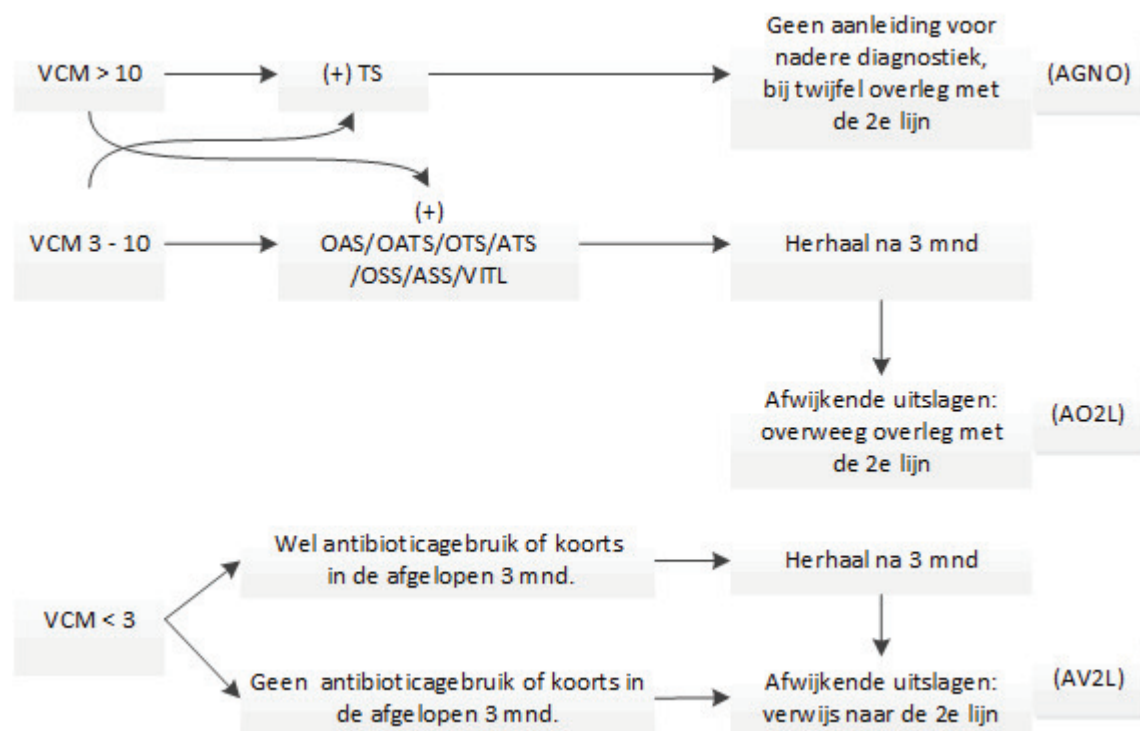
VCM > 10

(+) TS

Geen aanleiding voor nadere diagnostiek, bij twijfel overleg met de 2e lijn

(AGNO)

VCM 3 - 10

(+) OAS/OATS/OTS/ATS /OSS/ASS/VITL

Herhaal na 3 mnd

Afwijkende uitslagen: overweeg overleg met de 2e lijn

(AO2L)

VCM < 3

Wel antibioticagebruik of koorts in de afgelopen 3 mnd.

Herhaal na 3 mnd

Geen antibioticagebruik of koorts in de afgelopen 3 mnd.

Afwijkende uitslagen: verwijs naar de 2e lijn

(AV2L)